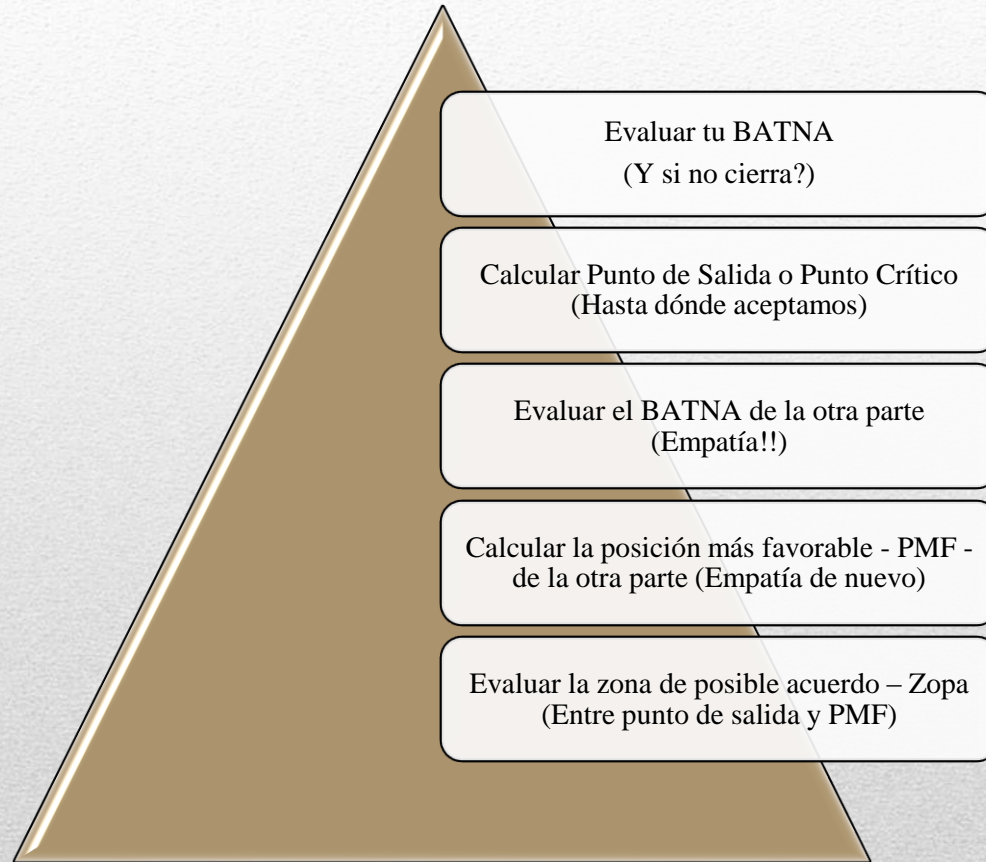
Evaluar tu BATNA
(Y si no cierra?)

Calcular Punto de Salida o Punto Crítico
(Hasta dónde aceptamos)

Evaluar el BATNA de la otra parte
(Empatía!!)

Calcular la posición más favorable - PMF - de la otra parte (Empatía de nuevo)

Evaluar la zona de posible acuerdo – Zopa
(Entre punto de salida y PMF)